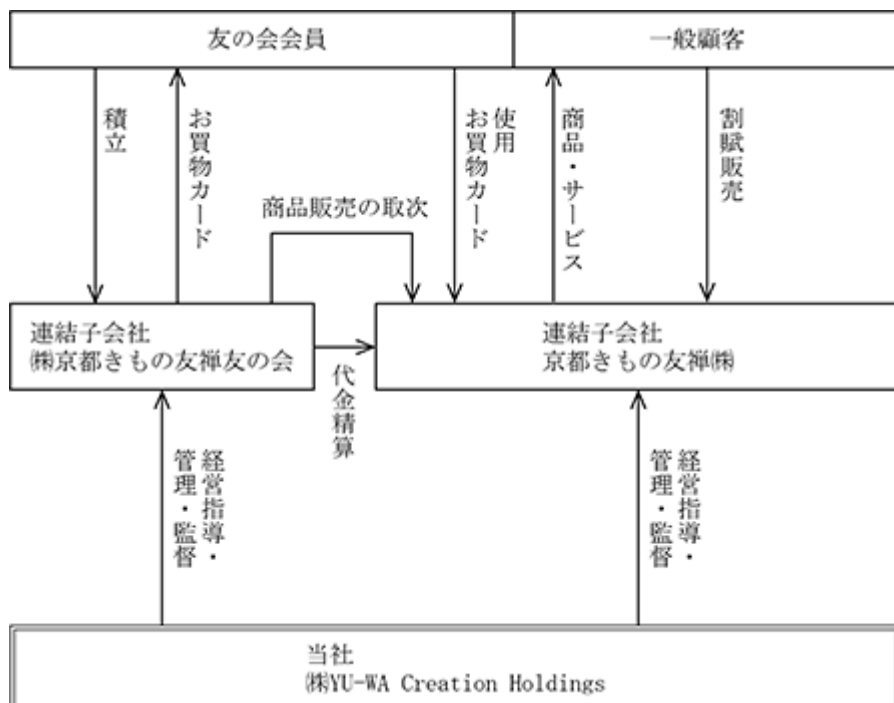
友の会会員

一般顧客

積立

お買物カード

商品販売の取次

使用
お買物カード

商品・サービス

割賦販売

連結子会社
㈱京都きもの友禅友の会

代金精算

連結子会社
京都きもの友禅㈱

経営指導・
管理・監督

経営指導・
管理・監督

当社
㈱YU-WA Creation Holdings